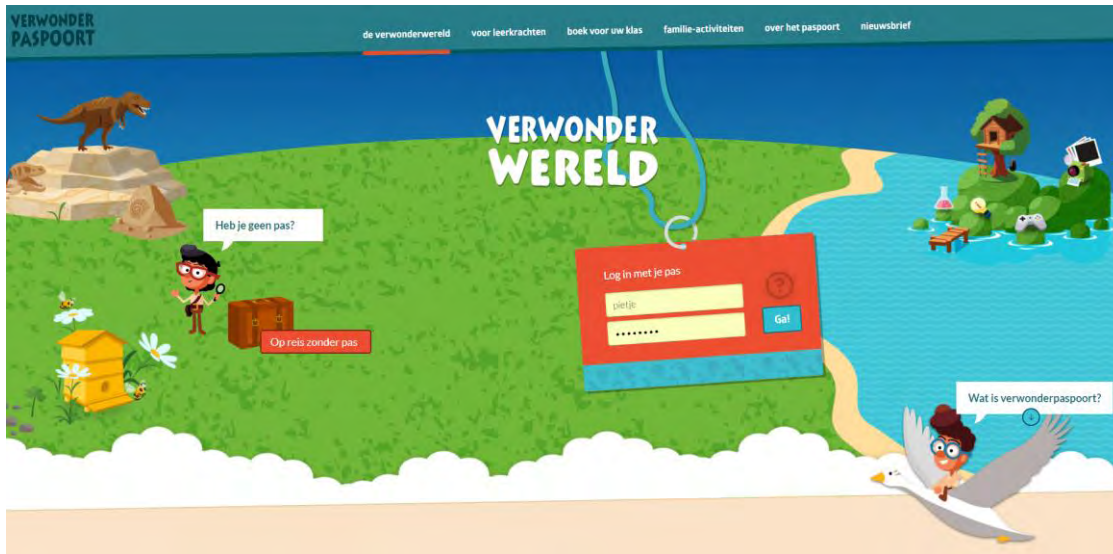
VERWONDER PASPOORT

de verwonderwereld voor leerkrachten boek voor uw klas familie-activiteiten over het paspoort nieuwsbrief

VERWONDER WERELD

Heb je geen pas?

Op reis zonder pas

Log in met je pas

pietje

••••••••

Ga!

?

Wat is verwonderpaspoort?